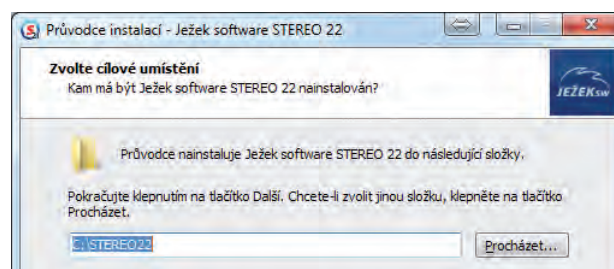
Průvodce instalací - Ježek software STEREO 22

Zvolte cílové umístění
Kam má být Ježek software STEREO 22 nainstalován?

JEŽEK SW

Průvodce nainstaluje Ježek software STEREO 22 do následující složky.

Pokračujte klepnutím na tlačítko Další. Chcete-li zvolit jinou složku, klepněte na tlačítko Procházet.

C:\STEREO22

Procházet...